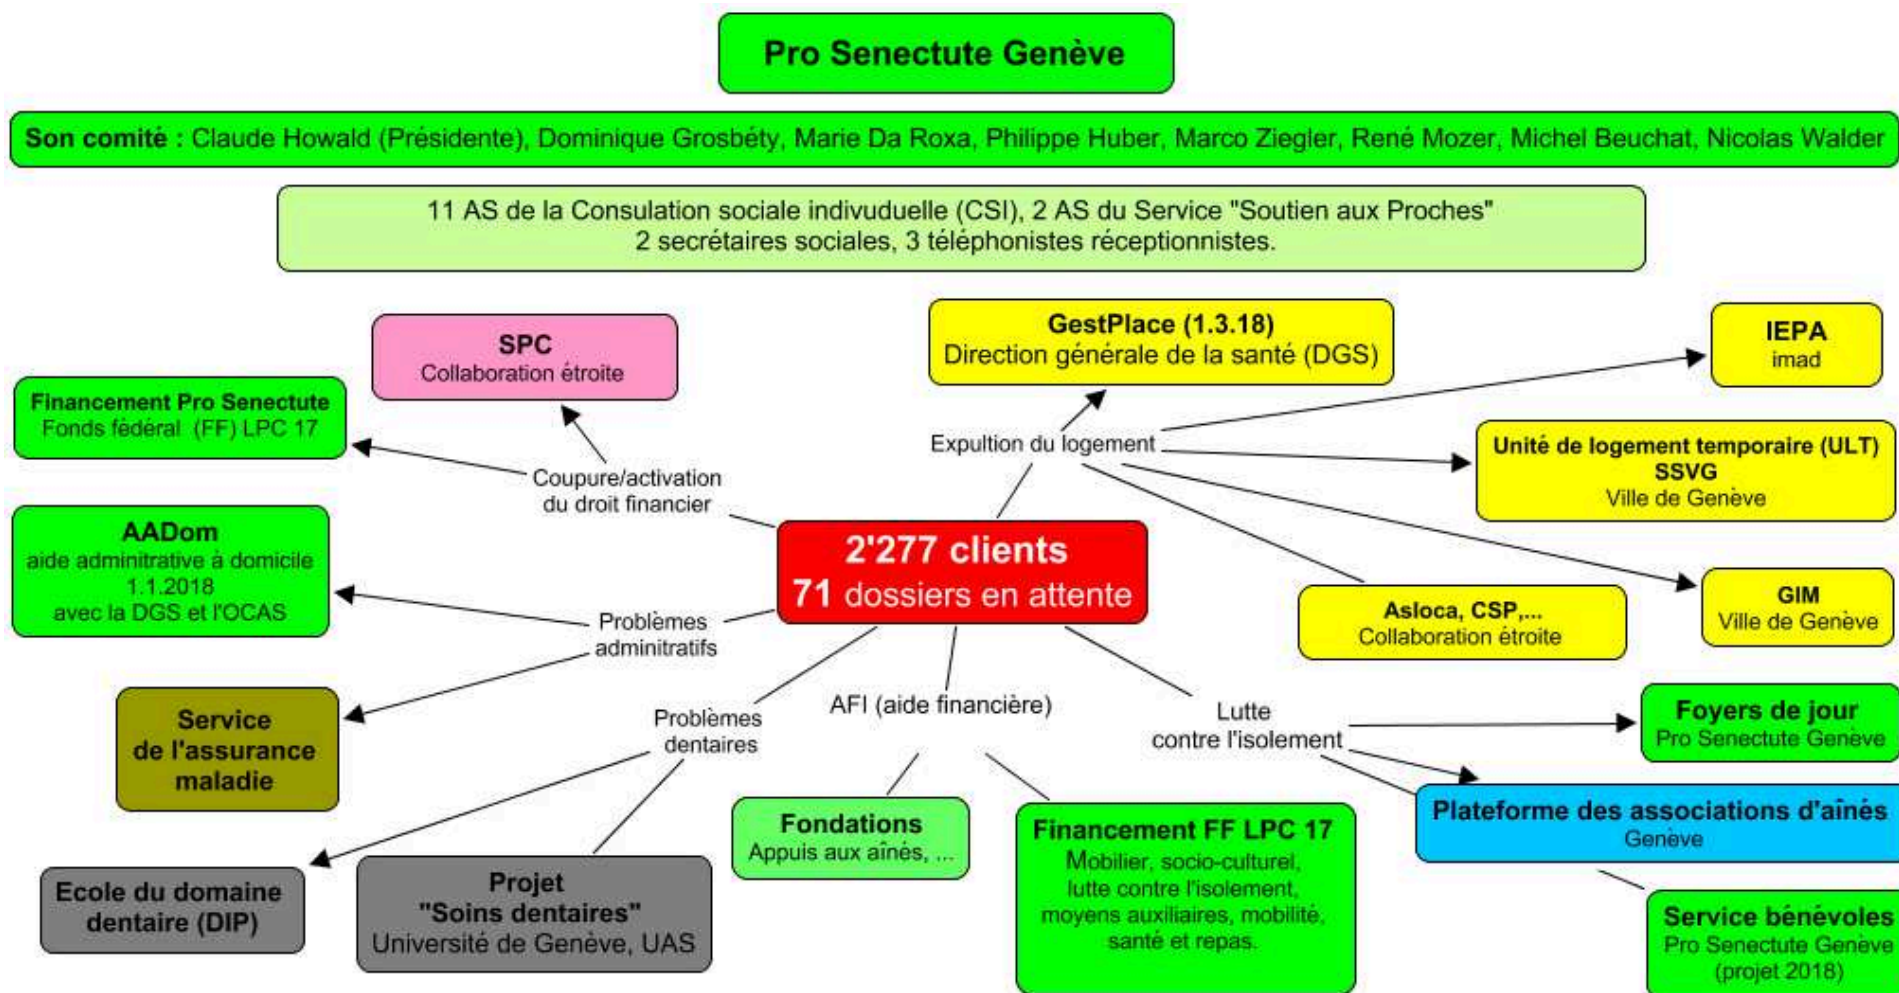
Pro Senectute Genève

Son comité : Claude Howald (Présidente), Dominique Grosbéty, Marie Da Roxa, Philippe Huber, Marco Ziegler, René Mozer, Michel Beuchat, Nicolas Walder

11 AS de la Consulation sociale indivuduelle (CSI), 2 AS du Service "Soutien aux Proches"
2 secrétaires sociales, 3 téléphonistes réceptionnistes.

SPC
Collaboration étroite

GestPlace (1.3.18)
Direction générale de la santé (DGS)

IEPA
imad

Financement Pro Senectute
Fonds fédéral (FF) LPC 17

Expultion du logement

Unité de logement temporaire (ULT)
SSVG
Ville de Genève

Coupure/activation du droit financier

AADom
aide admiratrative à domicile
1.1.2018
avec la DGS et l'OCAS

2'277 clients
71 dossiers en attente

Asloca, CSP,...
Collaboration étroite

GIM
Ville de Genève

Problèmes administratifs

Service de l'assurance maladie

Problèmes dentaires

AFI (aide financière)

Lutte contre l'isolement

Foyers de jour
Pro Senectute Genève

Plateforme des associations d'aînés
Genève

Ecole du domaine dentaire (DIP)

Projet
"Soins dentaires"
Université de Genève, UAS

Fondations
Appuis aux aînés, ...

Financement FF LPC 17
Mobilier, socio-culturel, lutte contre l'isolement, moyens auxiliaires, mobilité, santé et repas.

Service bénévoles
Pro Senectute Genève
(projet 2018)